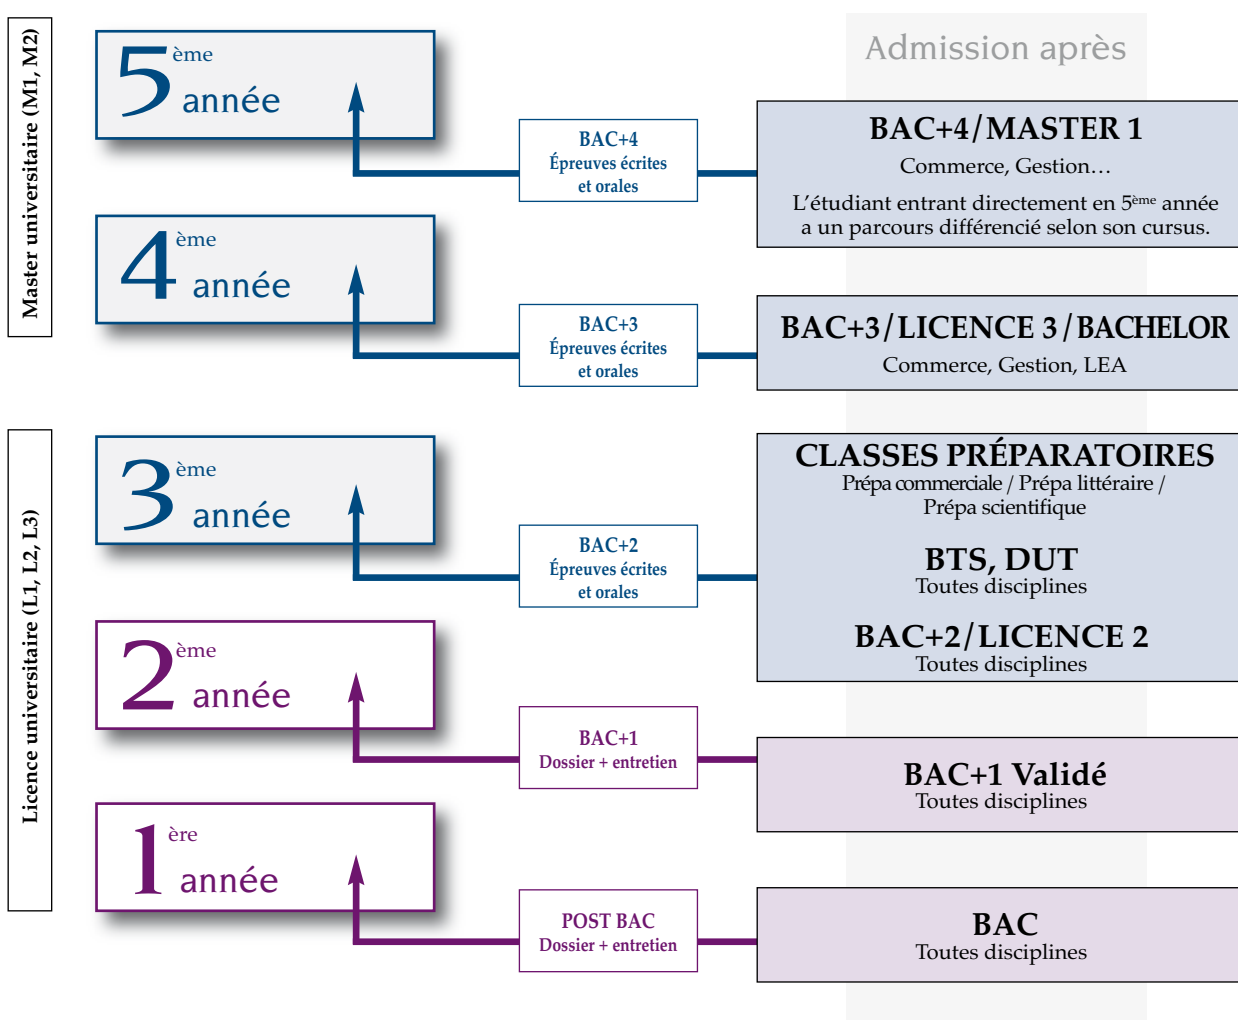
Master universitaire (M1, M2)

$5^{ème}$ année

$4^{ème}$ année

Licence universitaire (L1, L2, L3)

$3^{ème}$ année

$2^{ème}$ année

$1^{ère}$ année

BAC+4
Épreuves écrites et orales

BAC+3
Épreuves écrites et orales

BAC+2
Épreuves écrites et orales

BAC+1
Dossier + entretien

POST BAC
Dossier + entretien

Admission après

BAC+4/MASTER 1
Commerce, Gestion…
L'étudiant entrant directement en $5^{ème}$ année a un parcours différencié selon son cursus.

BAC+3/LICENCE 3/BACHELOR
Commerce, Gestion, LEA

CLASSES PRÉPARATOIRES
Prépa commerciale / Prépa littéraire / Prépa scientifique

BTS, DUT
Toutes disciplines

BAC+2/LICENCE 2
Toutes disciplines

BAC+1 Validé
Toutes disciplines

BAC
Toutes disciplines